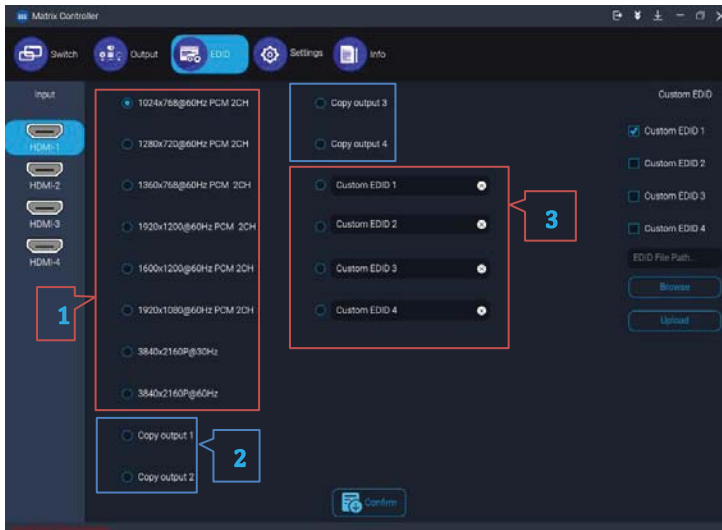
Matrix Controller

Switch Output EDID Settings Info

Input

HDMI-1

HDMI-2

HDMI-3

HDMI-4

1024x768@60Hz PCM 2CH

1280x720@60Hz PCM 2CH

1360x768@60Hz PCM 2CH

1920x1200@60Hz PCM 2CH

1600x1200@60Hz PCM 2CH

1920x1080@60Hz PCM 2CH

3840x2160P@30Hz

3840x2160P@60Hz

1

Copy output 1

Copy output 2

2

Copy output 3

Copy output 4

Custom EDID 1

Custom EDID 2

Custom EDID 3

Custom EDID 4

3

Confirm

Custom EDID

Custom EDID 1

Custom EDID 2

Custom EDID 3

Custom EDID 4

EDID File Path...

Browse

Upload